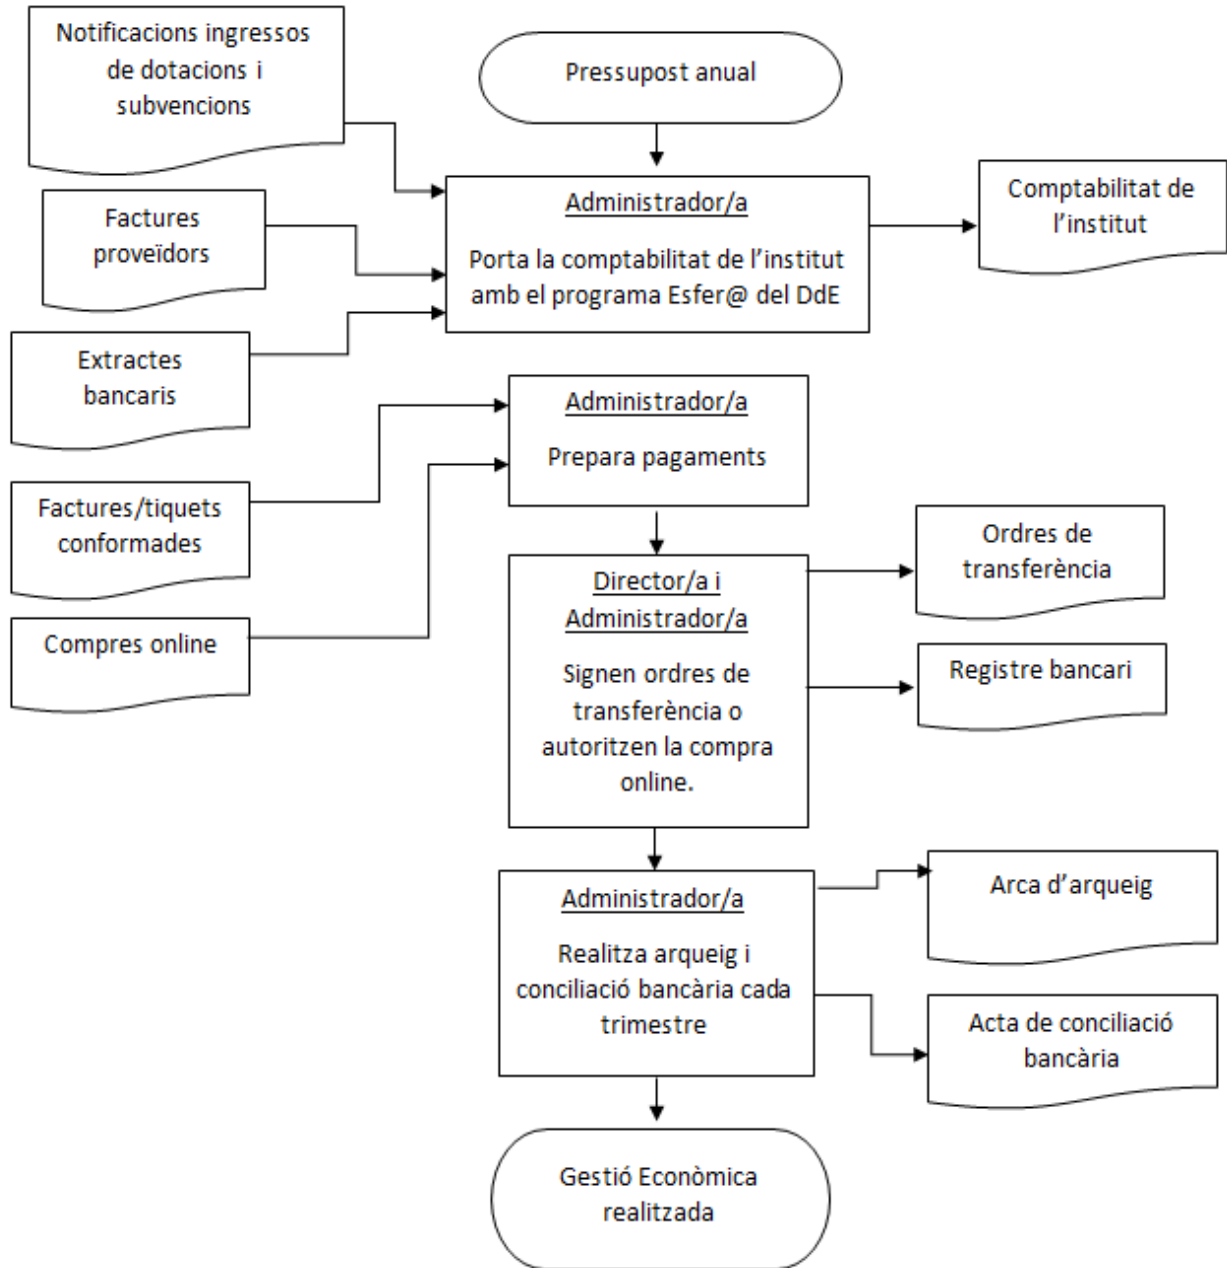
Notificacions ingressos de dotacions i subvencions

Pressupost anual

Factures proveïdors

Administrador/a

Porta la comptabilitat de l'institut amb el programa Esfer@ del DdE

Comptabilitat de l'institut

Extractes bancaris

Administrador/a

Prepara pagaments

Factures/tiquets conformades

Compres online

Director/a i Administrador/a

Signen ordres de transferència o autoritzen la compra online.

Ordres de transferència

Registre bancari

Administrador/a

Realitza arqueig i conciliació bancària cada trimestre

Arca d'arqueig

Acta de conciliació bancària

Gestió Econòmica realitzada